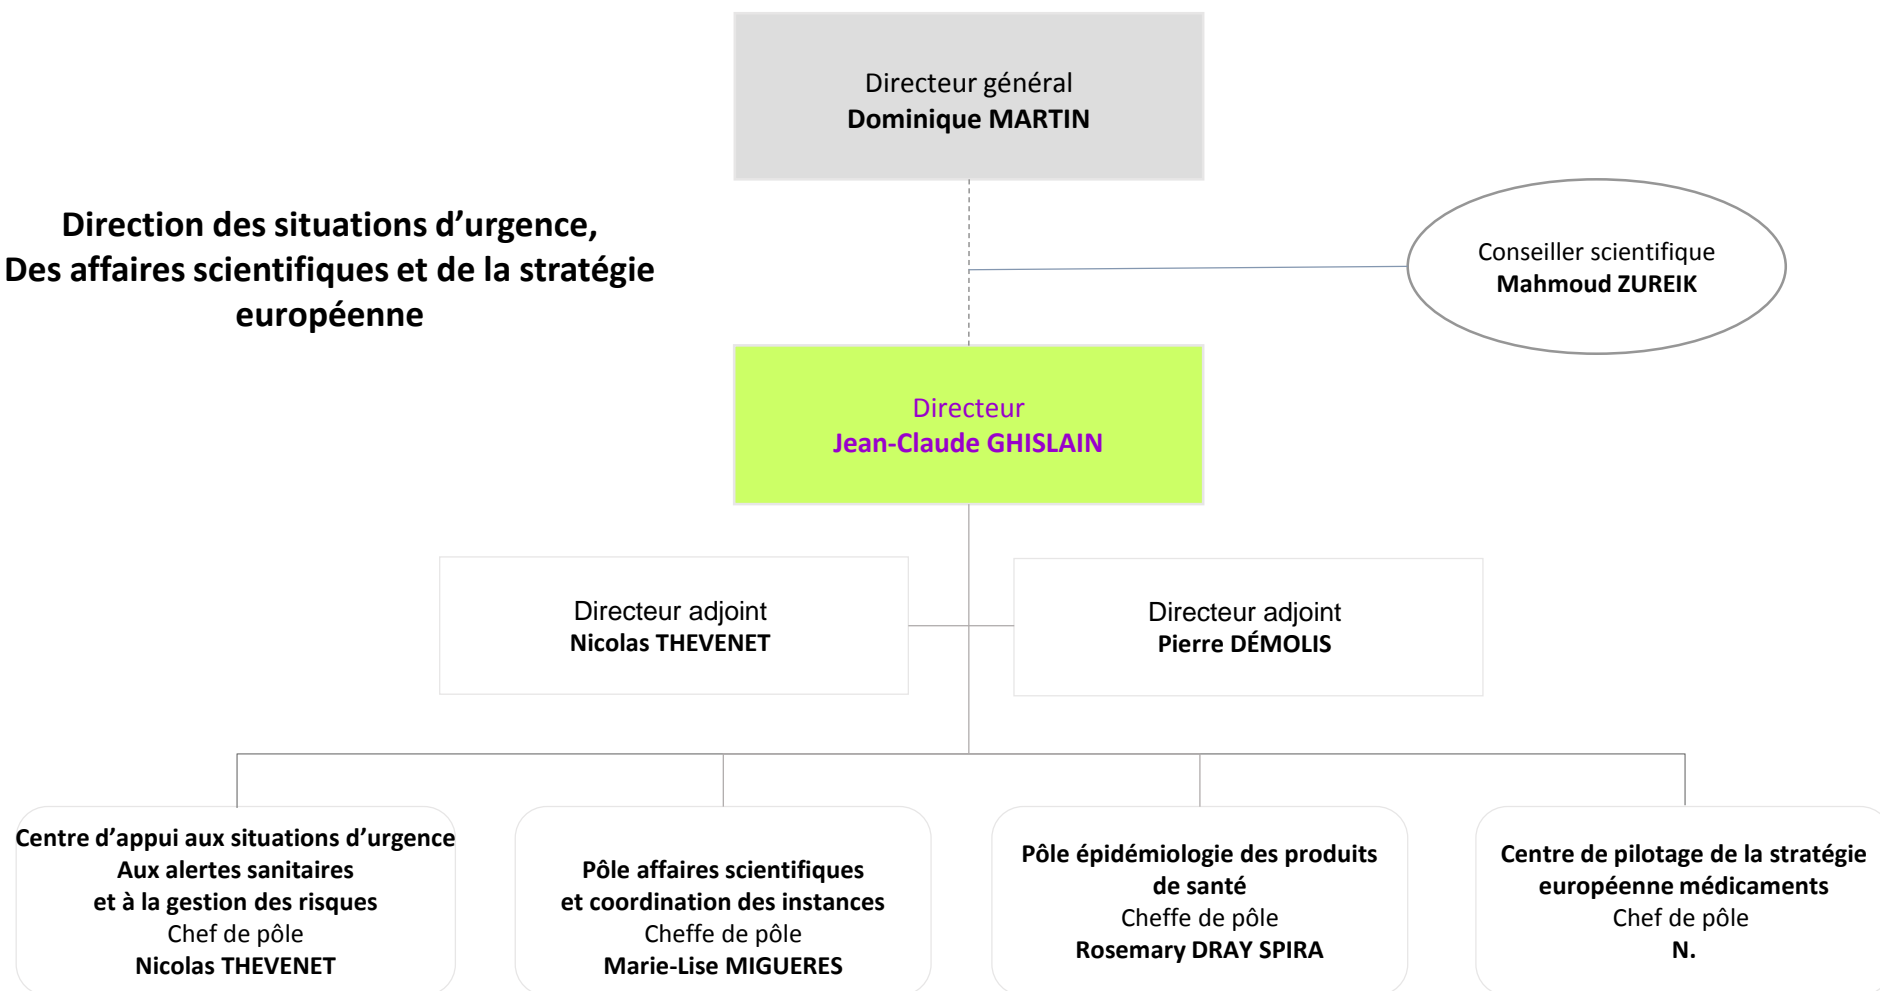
Directeur général
Dominique MARTIN

Direction des situations d’urgence,
Des affaires scientifiques et de la stratégie européenne

Conseiller scientifique
Mahmoud ZUREIK

Directeur
Jean-Claude GHISLAIN

Directeur adjoint
Nicolas THEVENET

Directeur adjoint
Pierre DÉMOLIS

Centre d’appui aux situations d’urgence
Aux alertes sanitaires
et à la gestion des risques
Chef de pôle
Nicolas THEVENET

Pôle affaires scientifiques
et coordination des instances
Cheffe de pôle
Marie-Lise MIGUERES

Pôle épidémiologie des produits de santé
Cheffe de pôle
Rosemary DRAY SPIRA

Centre de pilotage de la stratégie européenne médicaments
Chef de pôle
N.